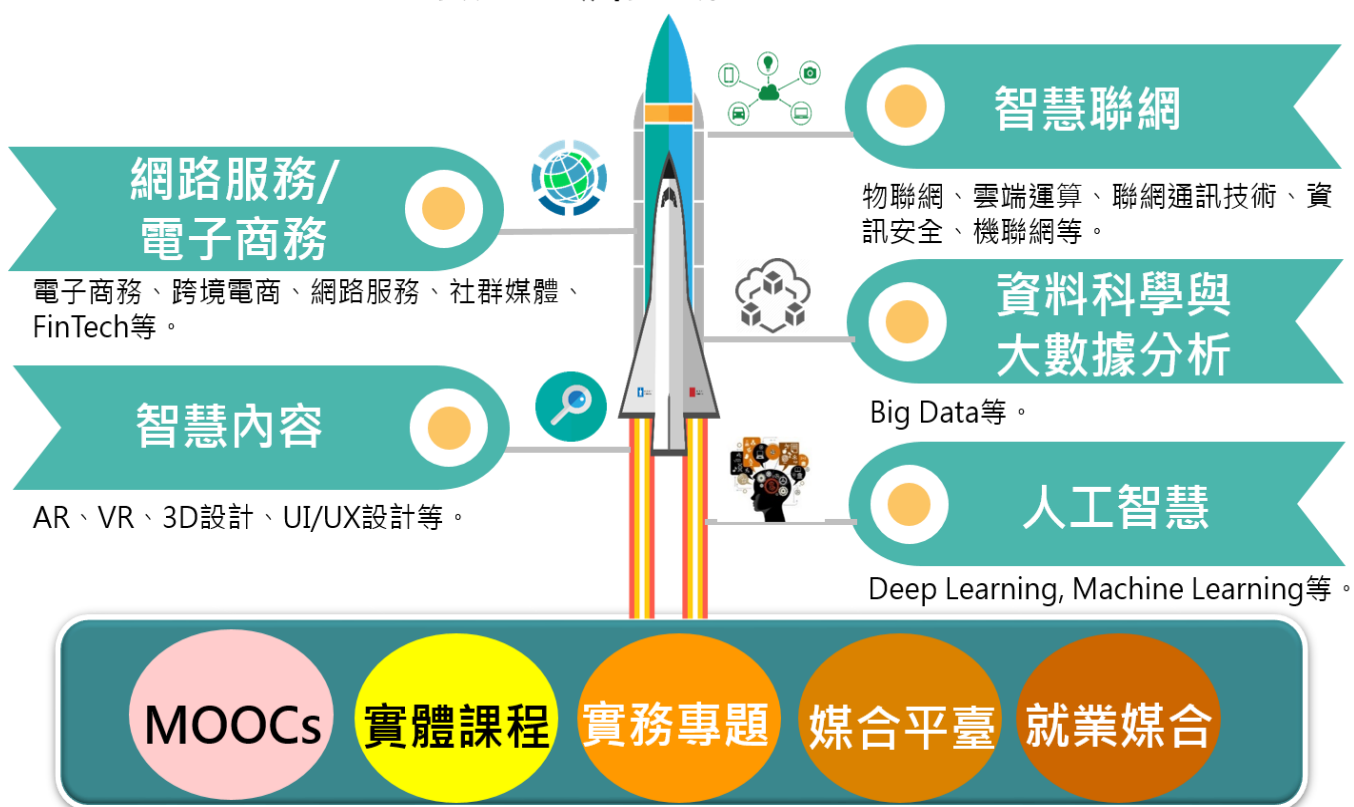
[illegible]

智慧聯網

物聯網、雲端運算、聯網通訊技術、資訊安全、機聯網等。

網路服務/
電子商務

電子商務、跨境電商、網路服務、社群媒體、FinTech等。

資料科學與
大數據分析

Big Data等。

智慧內容

AR、VR、3D設計、UI/UX設計等。

人工智慧

Deep Learning, Machine Learning等。

MOOCs

實體課程

實務專題

媒合平臺

就業媒合